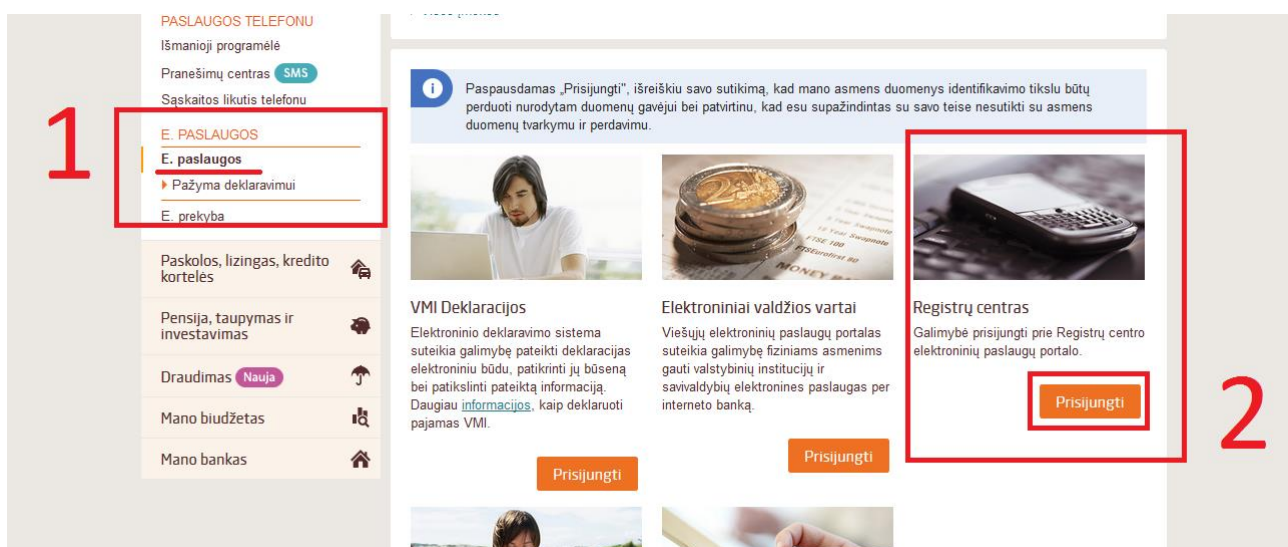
PASLAUGOS TELEFONU
Išmanioji programėlė
Pranešimų centras SMS
Sąskaitos likutis telefonu

E. PASLAUGOS
E. paslaugos
Pažyma deklaravimui
E. prekyba

Paskolos, lizingas, kredito kortelės
Pensija, taupymas ir investavimas
Draudimas Nauja
Mano biudžetas
Mano bankas

1

Paspausdamas „Prisijungti", išreiškiu savo sutikimą, kad mano asmens duomenys identifikavimo tikslu būtų perduoti nurodytam duomenų gavėjui bei patvirtinu, kad esu supažindintas su savo teise nesutikti su asmens duomenų tvarkymu ir perdavimu.

VMI Deklaracijos
Elektroninio deklaravimo sistema suteikia galimybę pateikti deklaracijas elektroniniu būdu, patikrinti jų būseną bei patikslinti pateiktą informaciją. Daugiau informacijos, kaip deklaruoti pajamas VMI.
Prisijungti

Elektroniniai valdžios vartai
Viešųjų elektroninių paslaugų portalas suteikia galimybę fiziniams asmenims gauti valstybinių institucijų ir savivaldybių elektronines paslaugas per interneto banką.
Prisijungti

Registrų centras
Galimybė prisijungti prie Registrų centro elektroninių paslaugų portalo.
Prisijungti

2